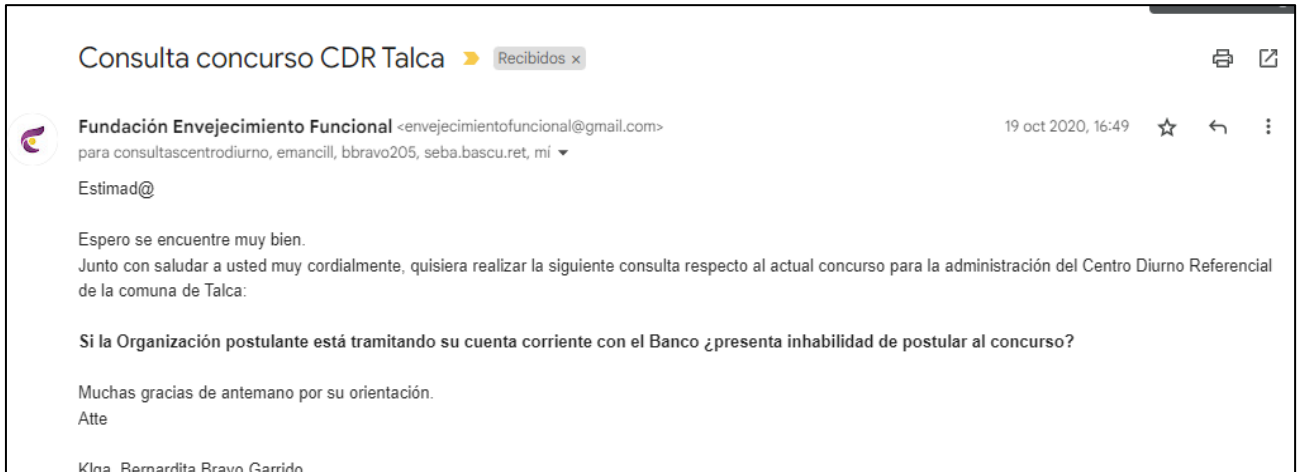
Consulta concurso CDR Talca

Recibidos ×

Fundación Envejecimiento Funcional <envejecimientofuncional@gmail.com>
para consultascentrodiurno, emancill, bbravo205, seba.bascu.ret, mí

19 oct 2020, 16:49

Estimad@

Espero se encuentre muy bien.
Junto con saludar a usted muy cordialmente, quisiera realizar la siguiente consulta respecto al actual concurso para la administración del Centro Diurno Referencial de la comuna de Talca:

**Si la Organización postulante está tramitando su cuenta corriente con el Banco ¿presenta inhabilidad de postular al concurso?**

Muchas gracias de antemano por su orientación.
Atte

Klga. Bernardita Bravo Garrido